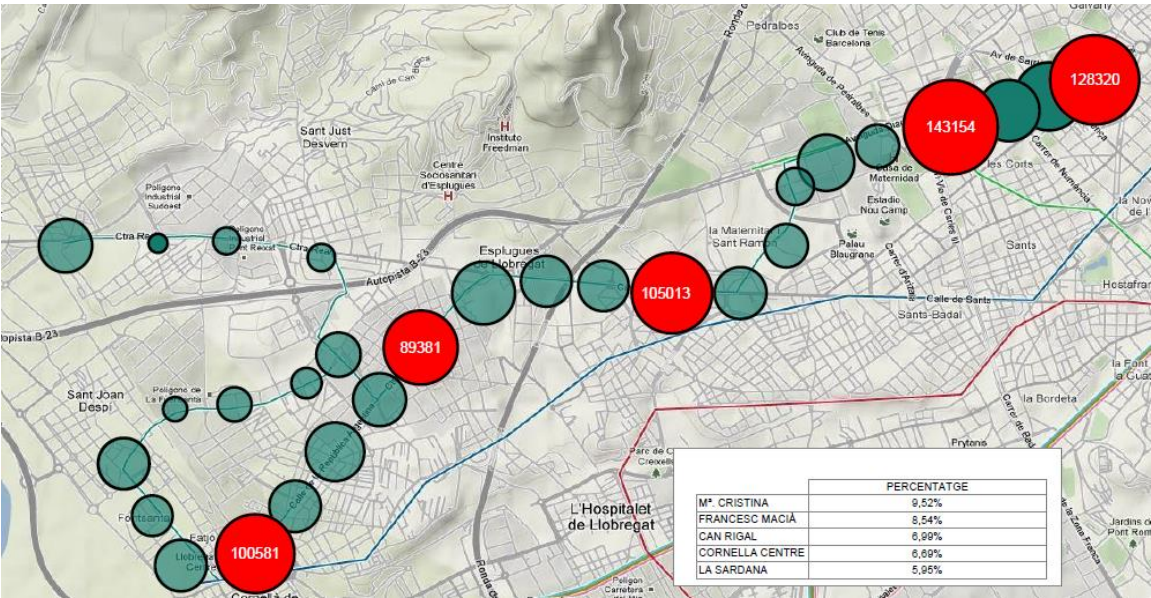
Pedralbes
Club de Tenis Barcelona
Avinguda de Pedralbes
Av. de Sarrià
Galvany
128320
143154
Les Corts
Carrer de Numància
Casa de Maternitat
Estadio Nou Camp
Sant Just Desvern
Instituto Freedman
Centre Sociosanitari d'Esplugues
Polígono Industrial Sudoest
Polígono Industrial Sant Recent
Ctra
Ctra
Autopista B-23
Esplugues de Llobregat
la Maternitat i Sant Ramon
Palau Blaugrana
Carrer d'Arístides Maillol
Sants
105013
Calle de Sants
Sants-Badal
Hostafrancs
89381
Autopista B-23
Sant Joan Despí
Polígono de La Fontsanta
la Bordeta
Fontsanta
Fatjó
100581
Cornellà de
Parc de Can Creixells
L'Hospitalet de Llobregat
Ronda de Dalt
Polígono Carretera
Feixa Llarga
Jardins de Port Reno
la Font de la Guatlla

| | PERCENTATGE |
|---|---|
| Mª. CRISTINA | 9,52% |
| FRANCESC MACIÀ | 8,54% |
| CAN RIGAL | 6,99% |
| CORNELLA CENTRE | 6,69% |
| LA SARDANA | 5,95% |